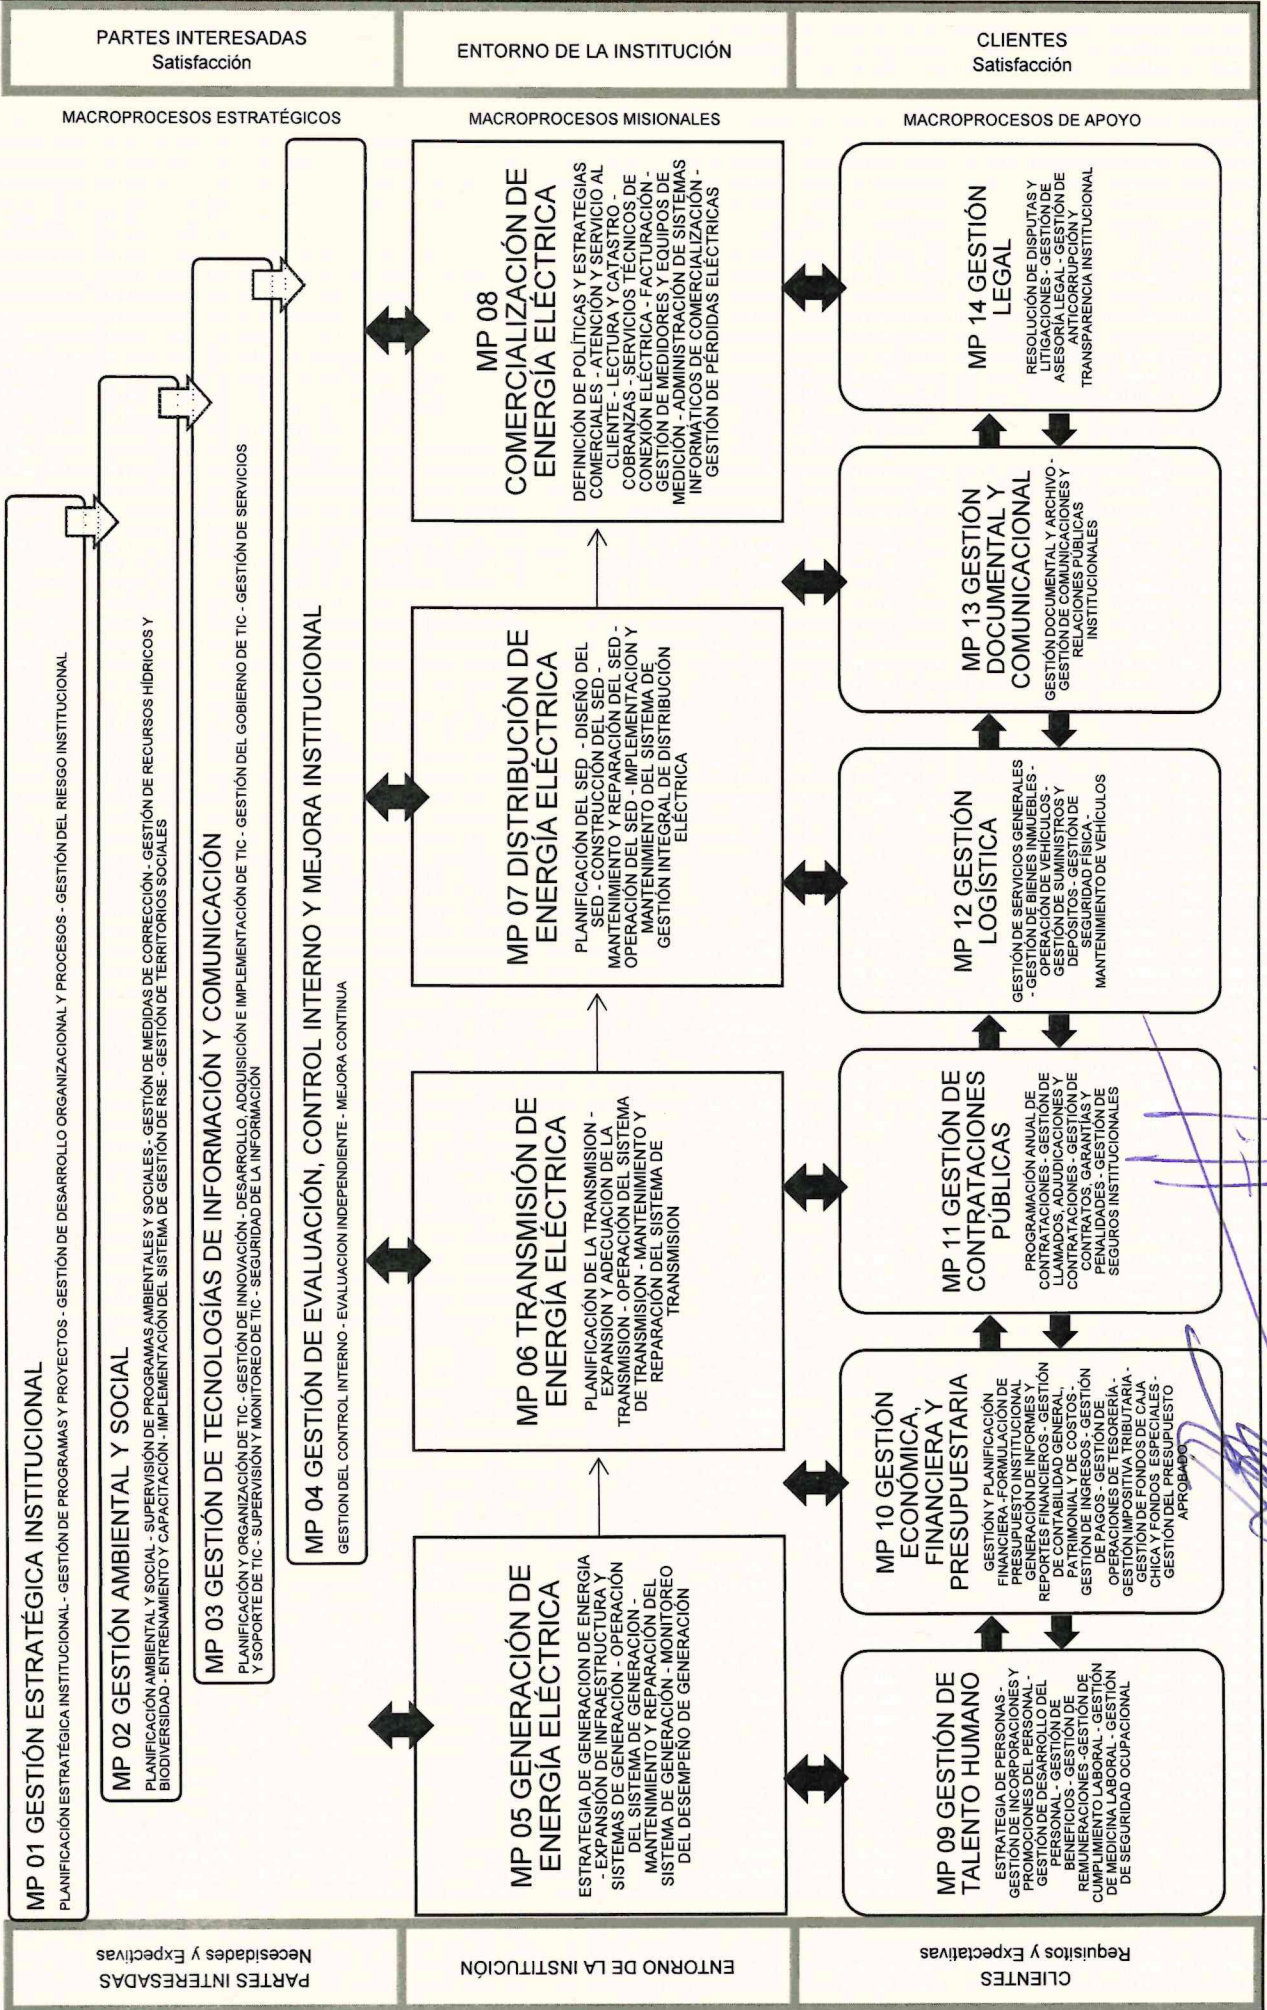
PARTES INTERESADAS
Satisfacción

ENTORNO DE LA INSTITUCIÓN

CLIENTES
Satisfacción

MACROPROCESOS ESTRATÉGICOS

MACROPROCESOS MISIONALES

MACROPROCESOS DE APOYO

MP 01 GESTIÓN ESTRATÉGICA INSTITUCIONAL
PLANIFICACIÓN ESTRATÉGICA INSTITUCIONAL - GESTIÓN DE PROGRAMAS Y PROYECTOS - GESTIÓN DE DESARROLLO ORGANIZACIONAL Y PROCESOS - GESTIÓN DEL RIESGO INSTITUCIONAL

MP 02 GESTIÓN AMBIENTAL Y SOCIAL
PLANIFICACIÓN AMBIENTAL Y SOCIAL - SUPERVISIÓN DE PROGRAMAS AMBIENTALES Y SOCIALES - GESTIÓN DE MEDIDAS DE CORRECCIÓN - GESTIÓN DE RECURSOS HÍDRICOS Y BIODIVERSIDAD - ENTRENAMIENTO Y CAPACITACIÓN - IMPLEMENTACIÓN DEL SISTEMA DE GESTIÓN DE RSE - GESTIÓN DE TERRITORIOS SOCIALES

MP 03 GESTIÓN DE TECNOLOGÍAS DE INFORMACIÓN Y COMUNICACIÓN
PLANIFICACIÓN Y ORGANIZACIÓN DE TIC - GESTIÓN DE INNOVACIÓN - DESARROLLO, ADQUISICIÓN E IMPLEMENTACIÓN DE TIC - GESTIÓN DEL GOBIERNO DE TIC - GESTIÓN DE SERVICIOS Y SOPORTE DE TIC - SUPERVISIÓN Y MONITOREO DE TIC - SEGURIDAD DE LA INFORMACIÓN

MP 04 GESTIÓN DE EVALUACIÓN, CONTROL INTERNO Y MEJORA INSTITUCIONAL
GESTION DEL CONTROL INTERNO - EVALUACION INDEPENDIENTE - MEJORA CONTINUA

MP 05 GENERACIÓN DE ENERGÍA ELÉCTRICA
ESTRATEGIA DE GENERACION DE ENERGIA - EXPANSIÓN DE INFRAESTRUCTURA Y SISTEMAS DE GENERACIÓN - OPERACIÓN DEL SISTEMA DE GENERACIÓN - MANTENIMIENTO Y REPARACIÓN DEL SISTEMA DE GENERACIÓN - MONITOREO DEL DESEMPEÑO DE GENERACION

MP 06 TRANSMISIÓN DE ENERGÍA ELÉCTRICA
PLANIFICACION DE LA TRANSMISION - EXPANSION Y ADECUACION DE LA TRANSMISION - OPERACION DEL SISTEMA DE TRANSMISION - MANTENIMIENTO Y REPARACION DEL SISTEMA DE TRANSMISION

MP 07 DISTRIBUCIÓN DE ENERGÍA ELÉCTRICA
PLANIFICACIÓN DEL SED - DISEÑO DEL SED - CONSTRUCCIÓN DEL SED - MANTENIMIENTO Y REPARACIÓN DEL SED - OPERACIÓN DEL SED - IMPLEMENTACIÓN Y MANTENIMIENTO DEL SISTEMA DE GESTIÓN INTEGRAL DE DISTRIBUCIÓN ELÉCTRICA

MP 08 COMERCIALIZACIÓN DE ENERGÍA ELÉCTRICA
DEFINICIÓN DE POLÍTICAS Y ESTRATEGIAS COMERCIALES - ATENCIÓN Y SERVICIO AL CLIENTE - LECTURA Y CATASTRO - COBRANZAS - SERVICIOS TÉCNICOS DE CONEXIÓN ELÉCTRICA - FACTURACIÓN - GESTIÓN DE MEDIDORES Y EQUIPOS DE MEDICIÓN - ADMINISTRACIÓN DE SISTEMAS INFORMÁTICOS DE COMERCIALIZACIÓN - GESTIÓN DE PÉRDIDAS ELÉCTRICAS

MP 09 GESTIÓN DE TALENTO HUMANO
ESTRATEGIA DE PERSONAS - GESTIÓN DE INCORPORACIONES Y PROMOCIONES DEL PERSONAL - GESTIÓN DE DESARROLLO DEL PERSONAL - GESTIÓN DE BENEFICIOS - GESTIÓN DE REMUNERACIONES - GESTIÓN DE CUMPLIMIENTO LABORAL - GESTIÓN DE MEDICINA LABORAL - GESTIÓN DE SEGURIDAD OCUPACIONAL

MP 10 GESTIÓN ECONÓMICA, FINANCIERA Y PRESUPUESTARIA
GESTIÓN Y PLANIFICACIÓN FINANCIERA - FORMULACIÓN DE PRESUPUESTO INSTITUCIONAL - GENERACIÓN DE INFORMES Y REPORTES FINANCIEROS - GESTIÓN DE CONTABILIDAD GENERAL, PATRIMONIAL Y DE COSTOS - GESTIÓN DE INGRESOS - GESTIÓN DE PAGOS - GESTIÓN DE OPERACIONES DE TESORERÍA - GESTIÓN IMPOSITIVA TRIBUTARIA - GESTIÓN DE FONDOS DE CAJA CHICA Y FONDOS ESPECIALES - GESTIÓN DEL PRESUPUESTO APROBADO

MP 11 GESTIÓN DE CONTRATACIONES PÚBLICAS
PROGRAMACIÓN ANUAL DE CONTRATACIONES - GESTIÓN DE LLAMADOS, ADJUDICACIONES Y CONTRATACIONES - GESTIÓN DE CONTRATOS, GARANTÍAS Y PENALIDADES - GESTIÓN DE SEGUROS INSTITUCIONALES

MP 12 GESTIÓN LOGÍSTICA
GESTIÓN DE SERVICIOS GENERALES - GESTIÓN DE BIENES INMUEBLES - OPERACIÓN DE VEHÍCULOS - GESTIÓN DE SUMINISTROS Y DEPÓSITOS - GESTIÓN DE SEGURIDAD FÍSICA - MANTENIMIENTO DE VEHÍCULOS

MP 13 GESTIÓN DOCUMENTAL Y COMUNICACIONAL
GESTIÓN DOCUMENTAL Y ARCHIVO - GESTIÓN DE COMUNICACIONES Y RELACIONES PÚBLICAS INSTITUCIONALES

MP 14 GESTIÓN LEGAL
RESOLUCIÓN DE DISPUTAS Y LITIGACIONES - GESTIÓN DE ASESORÍA LEGAL - GESTIÓN DE ANTICORRUPCIÓN Y TRANSPARENCIA INSTITUCIONAL

PARTES INTERESADAS
Necesidades y Expectativas

ENTORNO DE LA INSTITUCIÓN

CLIENTES
Requisitos y Expectativas